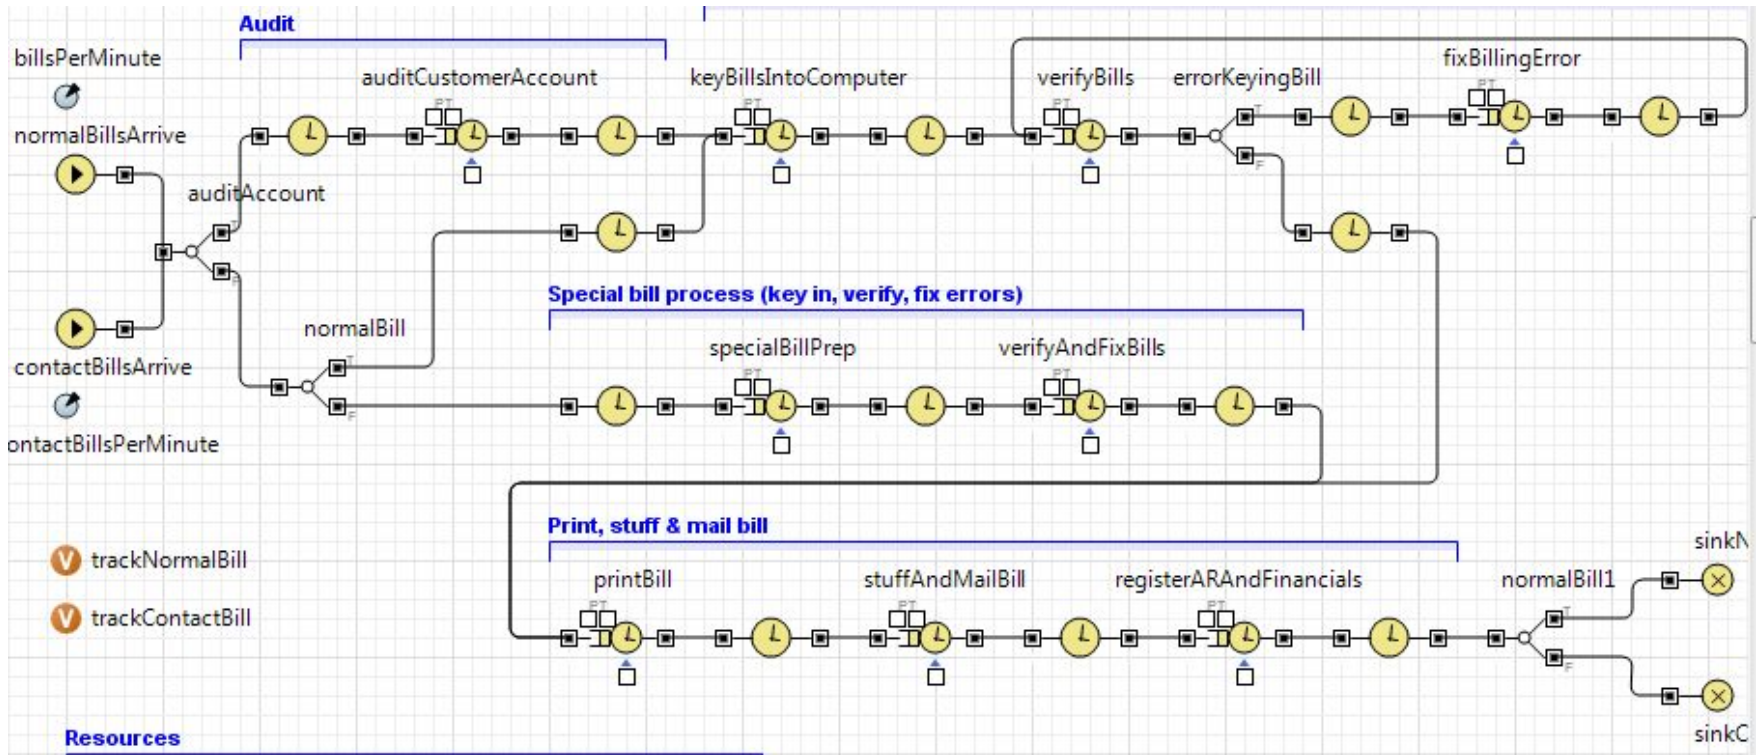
Audit

billsPerMinute

normalBillsArrive

auditCustomerAccount

keyBillsIntoComputer

verifyBills

errorKeyingBill

fixBillingError

auditAccount

contactBillsArrive

ontactBillsPerMinute

normalBill

Special bill process (key in, verify, fix errors)

specialBillPrep

verifyAndFixBills

Print, stuff & mail bill

printBill

stuffAndMailBill

registerARAndFinancials

normalBill1

sinkN

sinkC

trackNormalBill

trackContactBill

Resources